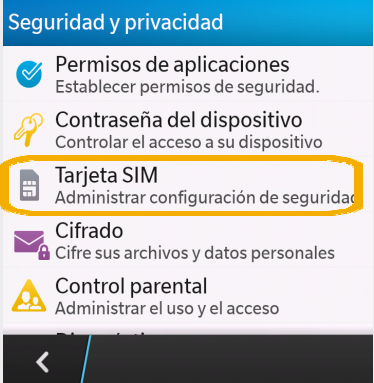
Seguridad y privacidad

Permisos de aplicaciones
Establecer permisos de seguridad.

Contraseña del dispositivo
Controlar el acceso a su dispositivo

Tarjeta SIM
Administrar configuración de segurida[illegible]

Cifrado
Cifre sus archivos y datos personales

Control parental
Administrar el uso y el acceso

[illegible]